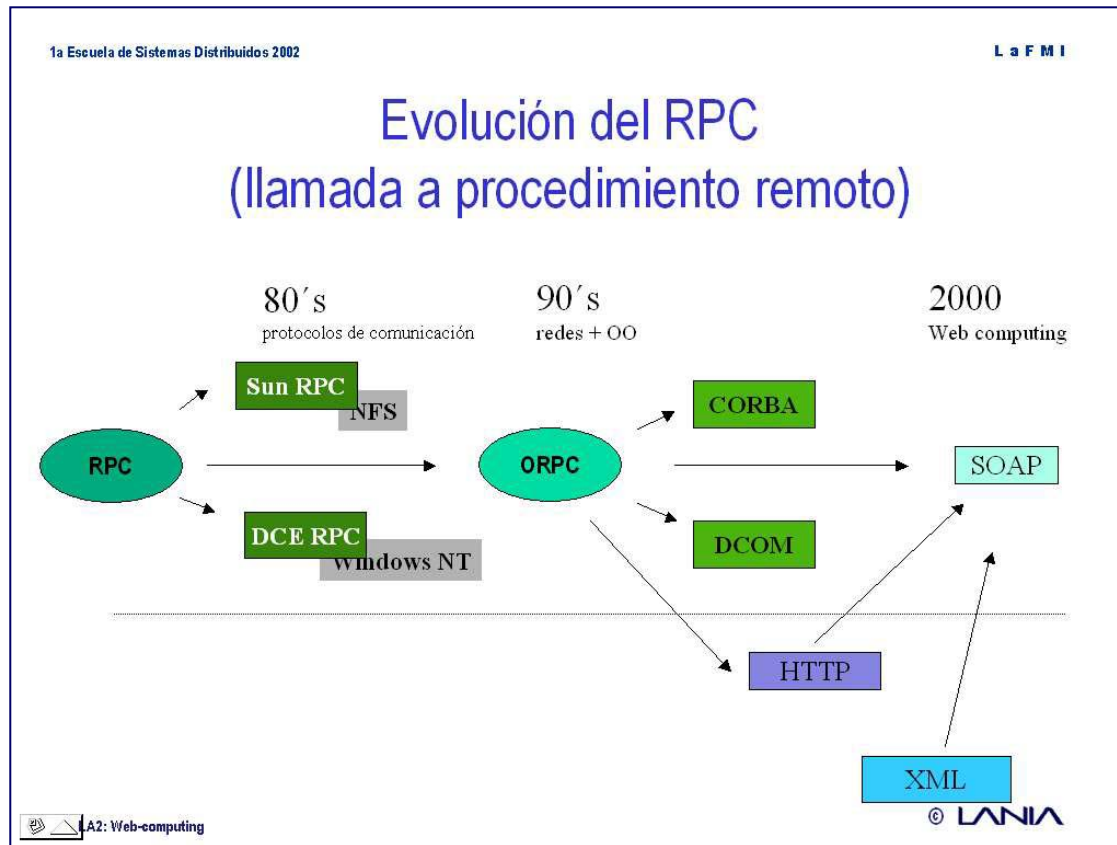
1a Escuela de Sistemas Distribuidos 2002

L a F M I

Evolución del RPC
(llamada a procedimiento remoto)

80´s
protocolos de comunicación

90´s
redes + OO

2000
Web computing

Sun RPC

NFS

RPC

DCE RPC

Windows NT

ORPC

CORBA

DCOM

SOAP

HTTP

XML

LA2: Web-computing

© LANIA